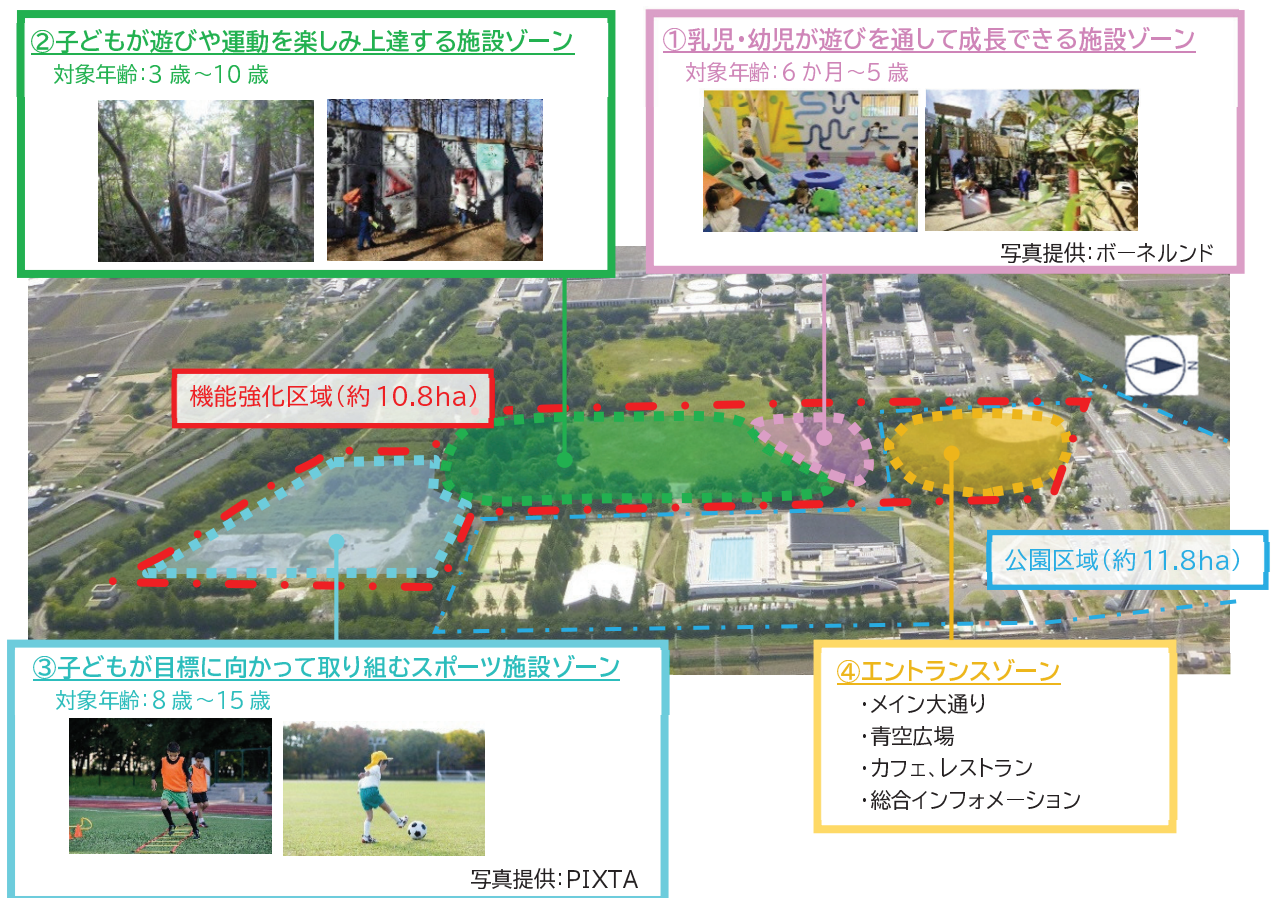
②子どもが遊びや運動を楽しみ上達する施設ゾーン
対象年齢：3 歳～10 歳

①乳児・幼児が遊びを通して成長できる施設ゾーン
対象年齢：6 か月～5 歳

写真提供：ボーネルンド

機能強化区域（約 10.8ha）

N

公園区域（約 11.8ha）

③子どもが目標に向かって取り組むスポーツ施設ゾーン
対象年齢：8 歳～15 歳

写真提供：PIXTA

④エントランスゾーン
・メイン大通り
・青空広場
・カフェ、レストラン
・総合インフォメーション